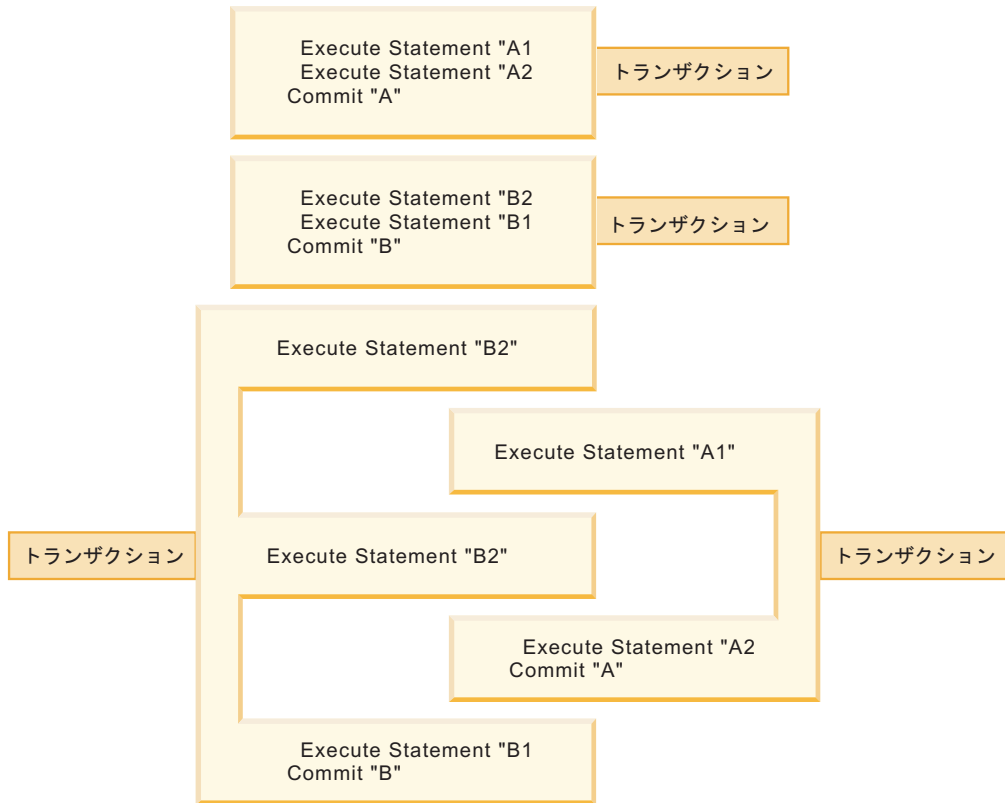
Execute Statement "A1
Execute Statement "A2
Commit "A"

トランザクション

Execute Statement "B2
Execute Statement "B1
Commit "B"

トランザクション

Execute Statement "B2"

Execute Statement "A1"

トランザクション

Execute Statement "B2"

トランザクション

Execute Statement "A2
Commit "A"

Execute Statement "B1
Commit "B"